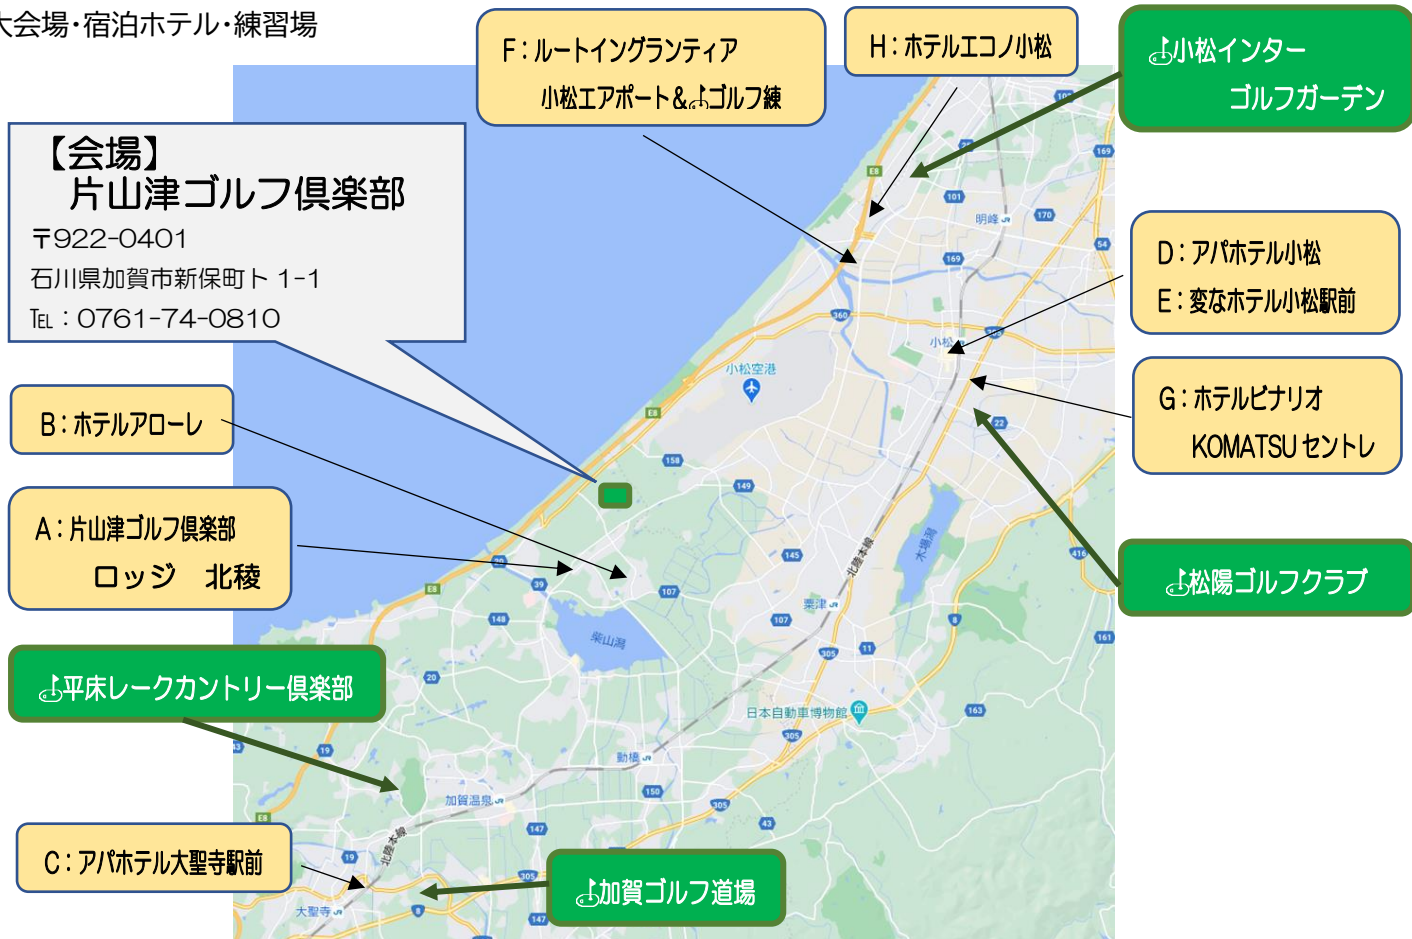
大会場・宿泊ホテル・練習場

【会場】
片山津ゴルフ倶楽部
〒922-0401
石川県加賀市新保町ト 1-1
TEL：0761-74-0810

F：ルートイングランティア
小松エアポート&⛳ゴルフ練

H：ホテルエコノ小松

⛳小松インター
ゴルフガーデン

D：アパホテル小松
E：変なホテル小松駅前

G：ホテルビナリオ
KOMATSU セントレ

B：ホテルアローレ

A：片山津ゴルフ倶楽部
ロッジ　北稜

⛳松陽ゴルフクラブ

⛳平床レークカントリー倶楽部

C：アパホテル大聖寺駅前

⛳加賀ゴルフ道場

E8
101
明峰
170
169
54
169
360
小松
小松空港
E8
158
22
149
木場潟
北陸本線
416
E8
39
107
145
粟津
20
148
107
柴山潟
11
305
161
20
日本自動車博物館
163
19
動橋
305
加賀温泉
150
305
E8
147
43
19
北陸本線
305
8
大聖寺
147